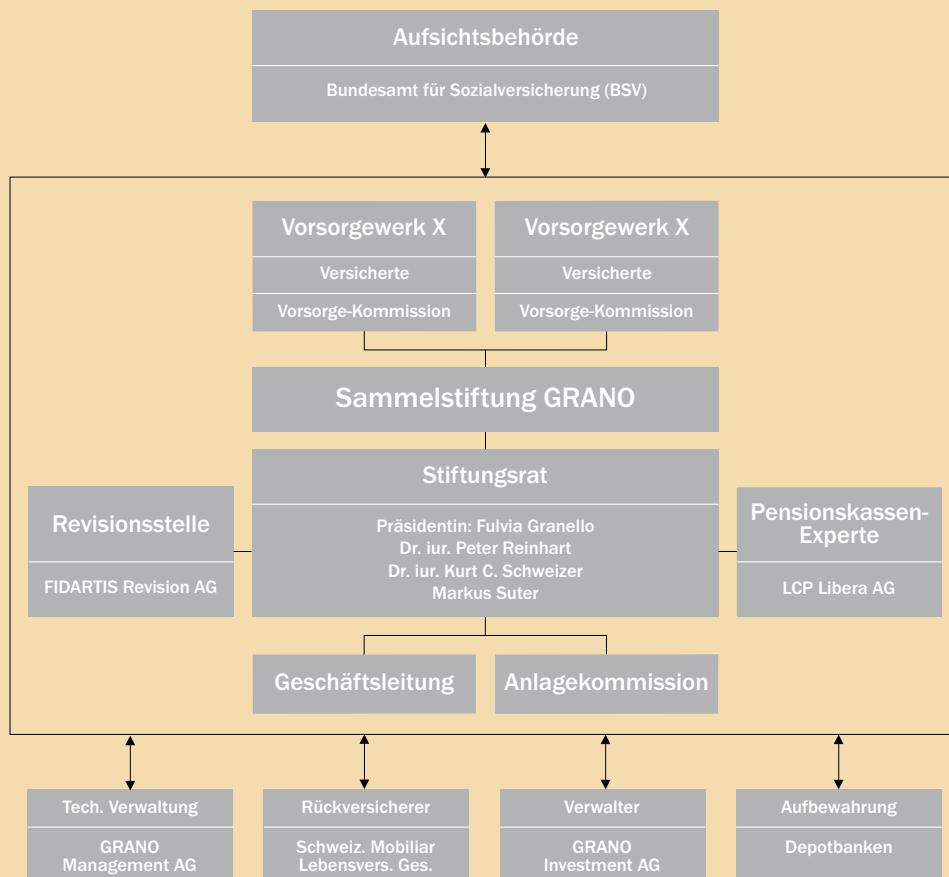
Aufsichtsbehörde

Bundesamt für Sozialversicherung (BSV)

Vorsorgewerk X

Versicherte

Vorsorge-Kommission

Vorsorgewerk X

Versicherte

Vorsorge-Kommission

Sammelstiftung GRANO

Stiftungsrat

Präsidentin: Fulvia Granello
Dr. iur. Peter Reinhart
Dr. iur. Kurt C. Schweizer
Markus Suter

Revisionsstelle

FIDARTIS Revision AG

Pensionskassen-Experte

LCP Libera AG

Geschäftsleitung

Anlagekommission

Tech. Verwaltung

GRANO
Management AG

Rückversicherer

Schweiz. Mobiliar
Lebensvers. Ges.

Verwalter

GRANO
Investment AG

Aufbewahrung

Depotbanken